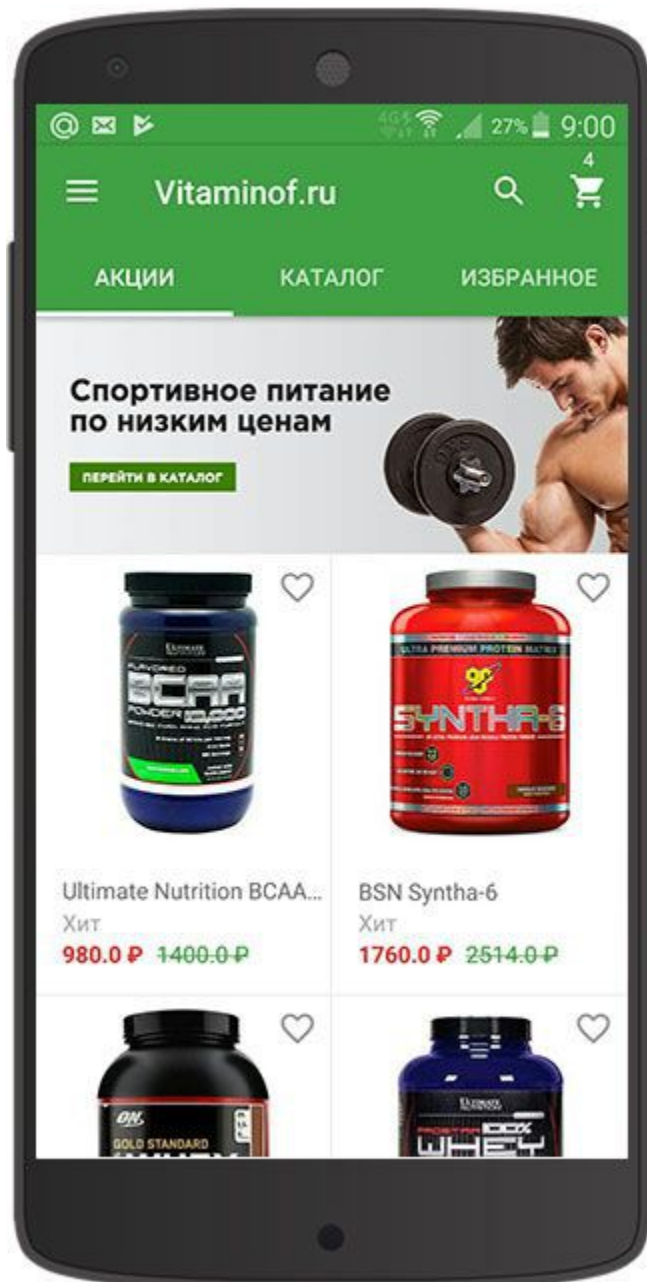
27% 9:00

Vitaminof.ru

4

АКЦИИ

КАТАЛОГ

ИЗБРАННОЕ

Спортивное питание по низким ценам

ПЕРЕЙТИ В КАТАЛОГ

ULTIMATE NUTRITION
FLAVORED
BCAA
POWDER 12,000

ULTRA PREMIUM PROTEIN MATRIX
BSN
SYNTHA-6

Ultimate Nutrition BCAA...
Хит
980.0 ₽ 1400.0 ₽

BSN Syntha-6
Хит
1760.0 ₽ 2514.0 ₽

ON
GOLD STANDARD
WHEY

ULTIMATE NUTRITION
PROSTAR 100% WHEY